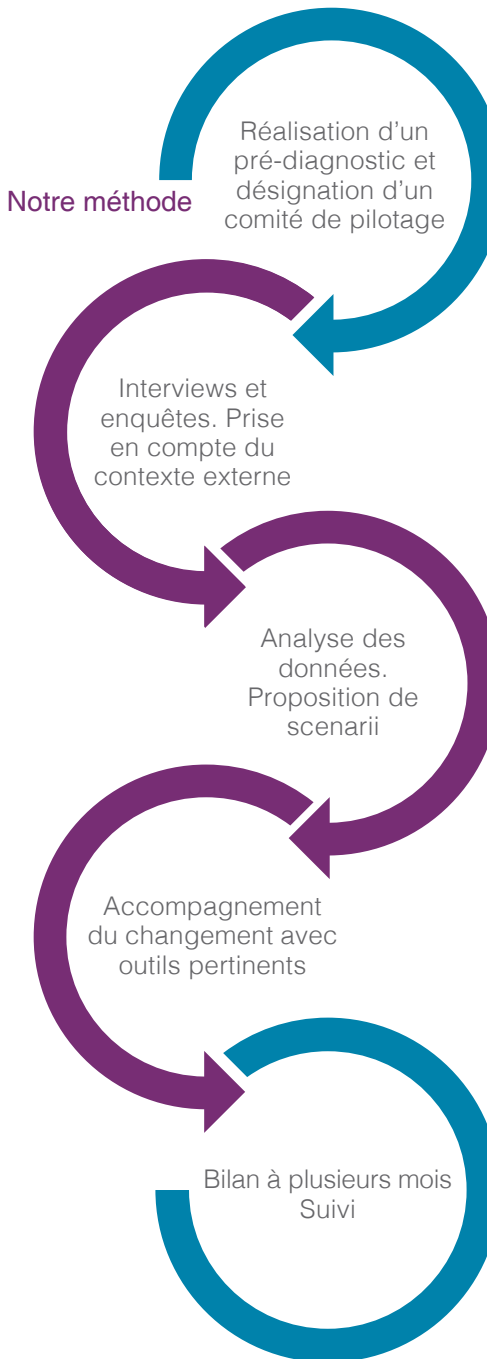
Notre méthode

Réalisation d’un pré-diagnostic et désignation d’un comité de pilotage

Interviews et enquêtes. Prise en compte du contexte externe

Analyse des données. Proposition de scenarii

Accompagnement du changement avec outils pertinents

Bilan à plusieurs mois
Suivi